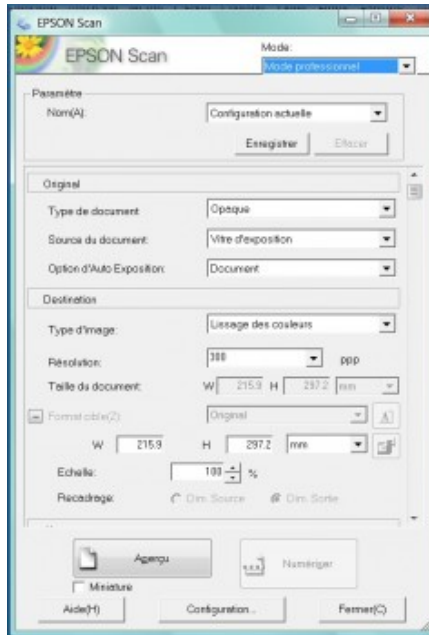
EPSON Scan

EPSON Scan

Mode:
Mode professionnel

Paramètre
Nom(A):
Configuration actuelle
Enregistrer
Effacer

Original
Type de document
Opaque
Source du document:
Vitre d'exposition
Option d'Auto Exposition:
Document

Destination
Type d'image:
Lissage des couleurs
Résolution:
300
ppp
Taille du document:
W 215.9 H 297.2 mm
Format cible(Z):
Original
W 215.9 H 297.2 mm
Echelle:
100 %
Recadrage:
Dim. Source
Dim. Sortie

Aperçu
Miniature
Numériser

Aide(H)
Configuration...
Fermer(C)